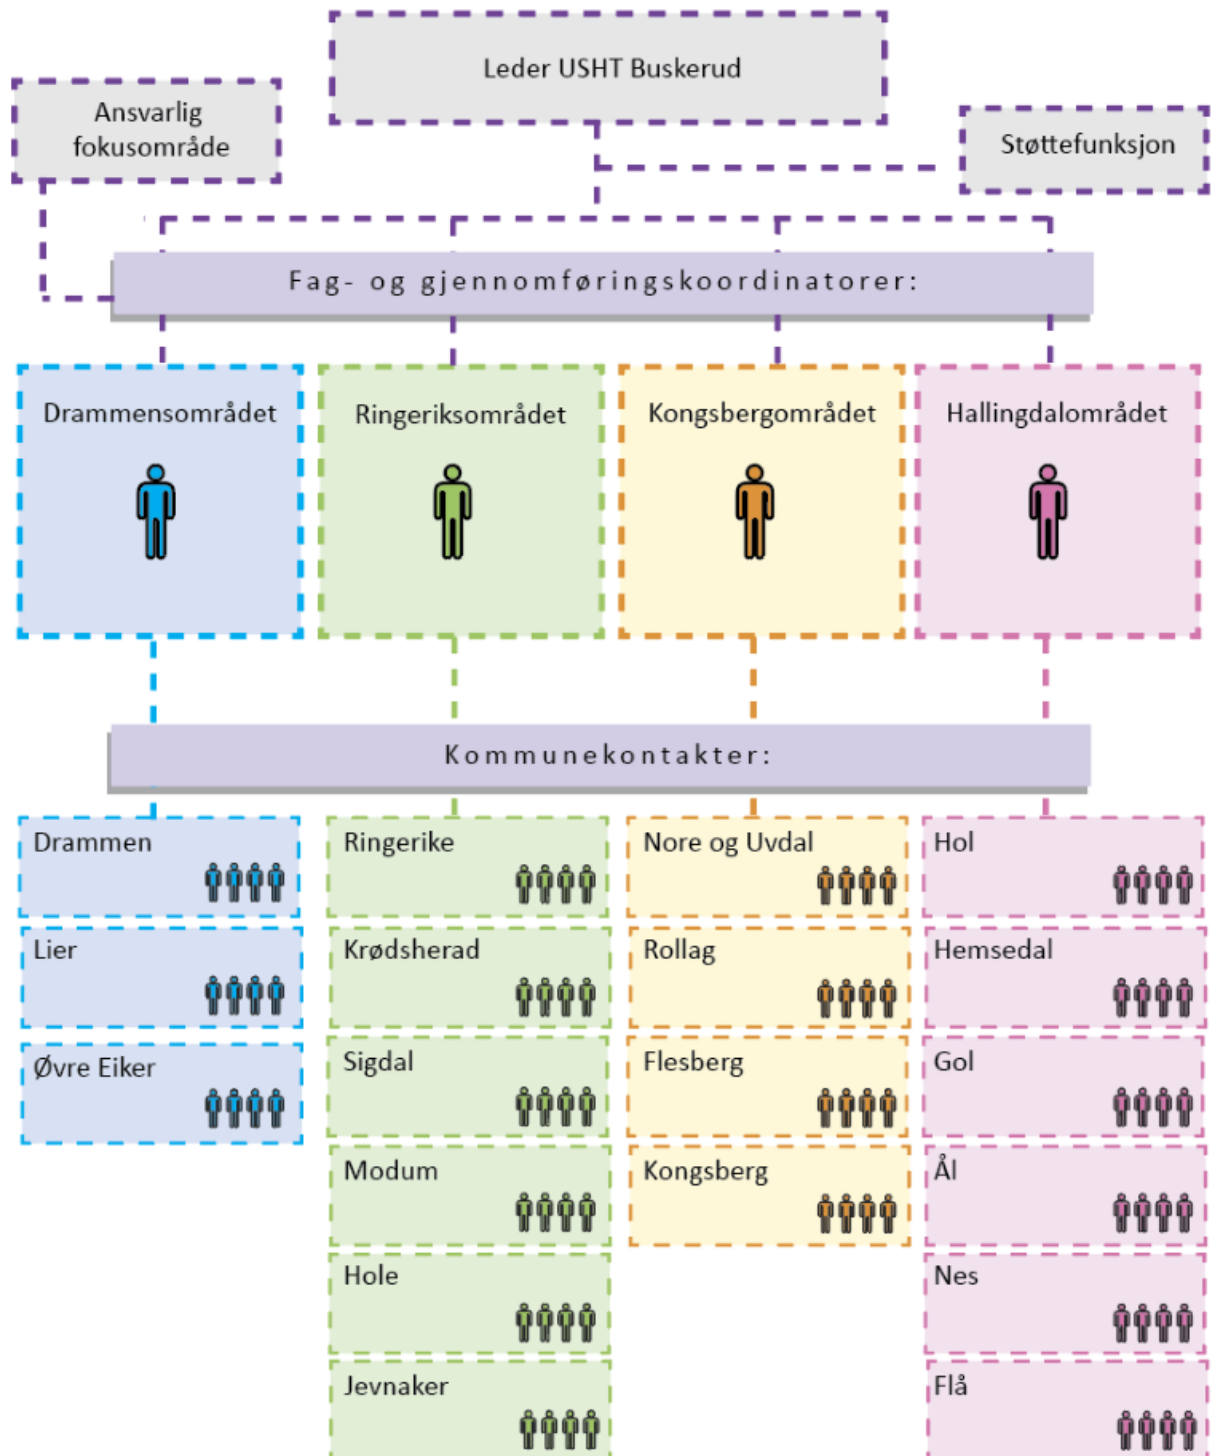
Leder USHT Buskerud

Ansvarlig fokusområde

Støttefunksjon

Fag- og gjennomføringskoordinatorer:

Drammensområdet

Ringeriksområdet

Kongsbergområdet

Hallingdalområdet

Kommunekontakter:

Drammen

Lier

Øvre Eiker

Ringerike

Krødsherad

Sigdal

Modum

Hole

Jevnaker

Nore og Uvdal

Rollag

Flesberg

Kongsberg

Hol

Hemsedal

Gol

Ål

Nes

Flå